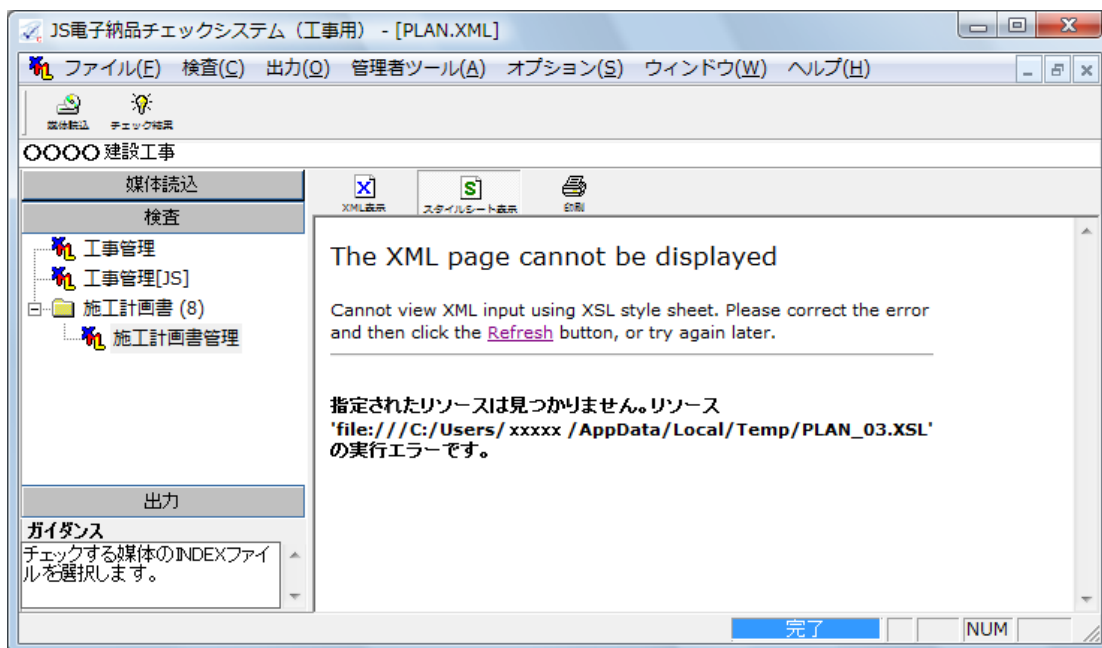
JS電子納品チェックシステム（工事用） - [PLAN.XML]

ファイル(F) 検査(C) 出力(O) 管理者ツール(A) オプション(S) ウィンドウ(W) ヘルプ(H)

媒体読込 チェック結果

○○○○ 建設工事

媒体読込

検査

工事管理

工事管理[JS]

施工計画書 (8)

施工計画書管理

出力

ガイダンス

チェックする媒体のINDEXファイルを選択します。

XML表示 スタイルシート表示 印刷

The XML page cannot be displayed

Cannot view XML input using XSL style sheet. Please correct the error and then click the Refresh button, or try again later.

指定されたリソースは見つかりません。リソース 'file:///C:/Users/ xxxxx /AppData/Local/Temp/PLAN_03.XSL' の実行エラーです。

完了 NUM